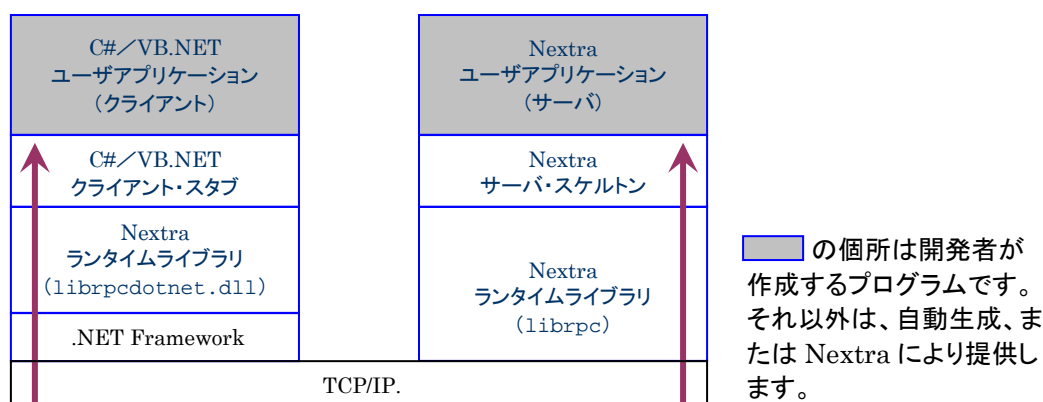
C#／VB.NET
ユーザアプリケーション
（クライアント）

C#／VB.NET
クライアント・スタブ

Nextra
ランタイムライブラリ
（librpcdotnet.dll）

.NET Framework

Nextra
ユーザアプリケーション
（サーバ）

Nextra
サーバ・スケルトン

Nextra
ランタイムライブラリ
（librpc）

TCP/IP.

の個所は開発者が作成するプログラムです。それ以外は、自動生成、または Nextra により提供します。